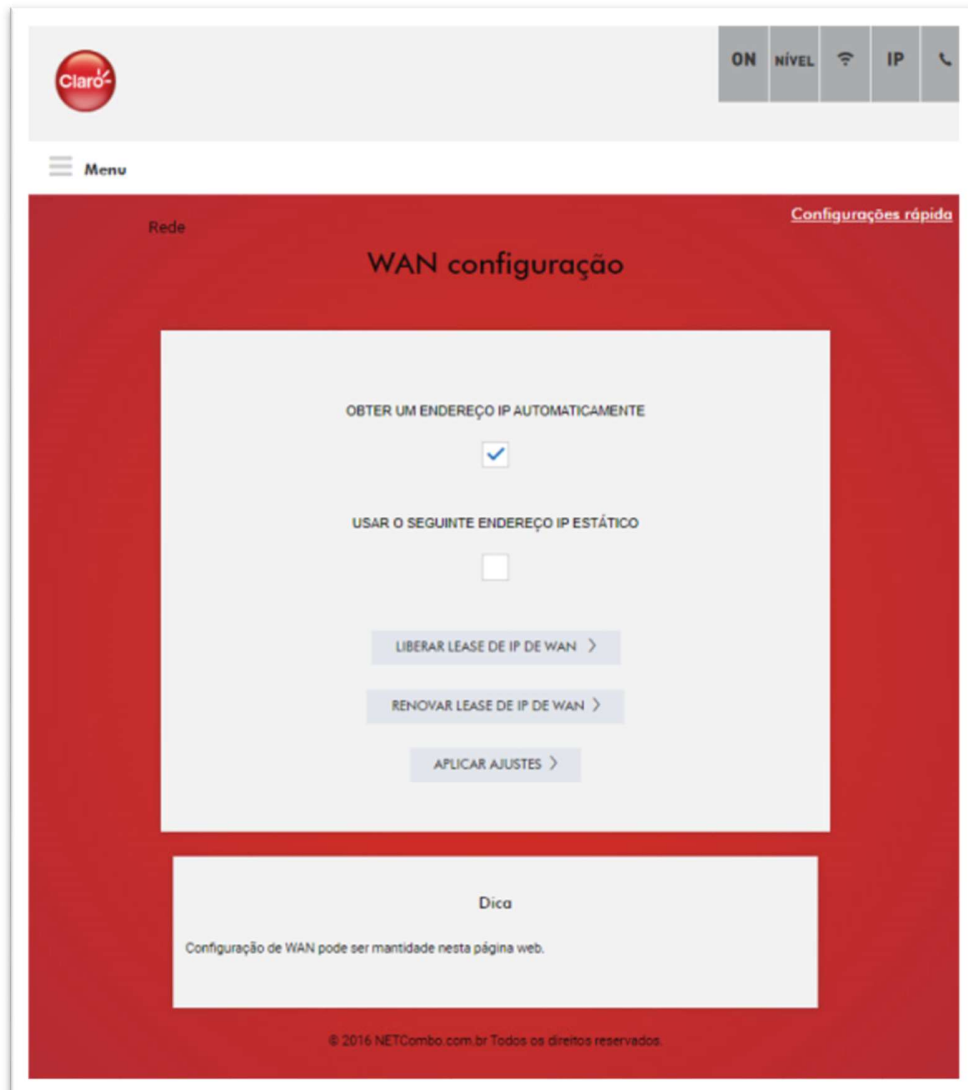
Claro

ON NÍVEL IP

Menu

Rede

Configurações rápida

WAN configuração

OBTER UM ENDEREÇO IP AUTOMATICAMENTE

USAR O SEGUINTE ENDEREÇO IP ESTÁTICO

LIBERAR LEASE DE IP DE WAN >

RENOVAR LEASE DE IP DE WAN >

APLICAR AJUSTES >

Dica

Configuração de WAN pode ser mantidade nesta página web.

© 2016 NETCombo.com.br Todos os direitos reservados.